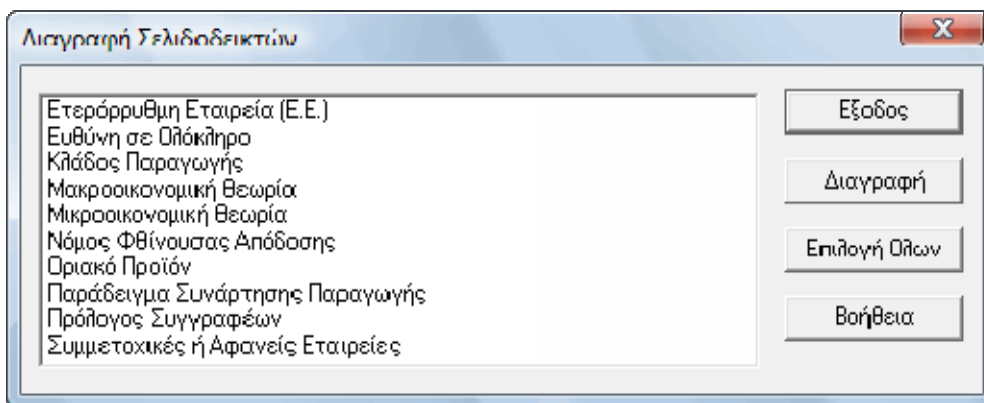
Διαγραφή Σελιδοδεικτών

X

Ετερόρρυθμη Εταιρεία (Ε.Ε.)
Ευθύνη σε Ολόκληρο
Κλάδος Παραγωγής
Μακροοικονομική θεωρία
Μικροοικονομική θεωρία
Νόμος Φθίνουσας Απόδοσης
Οριακό Προϊόν
Παράδειγμα Συνάρτησης Παραγωγής
Πρόλογος Συγγραφέων
Συμμετοχικές ή Αφανείς Εταιρείες

Εξοδος

Διαγραφή

Επιλογή Ολων

Βοήθεια